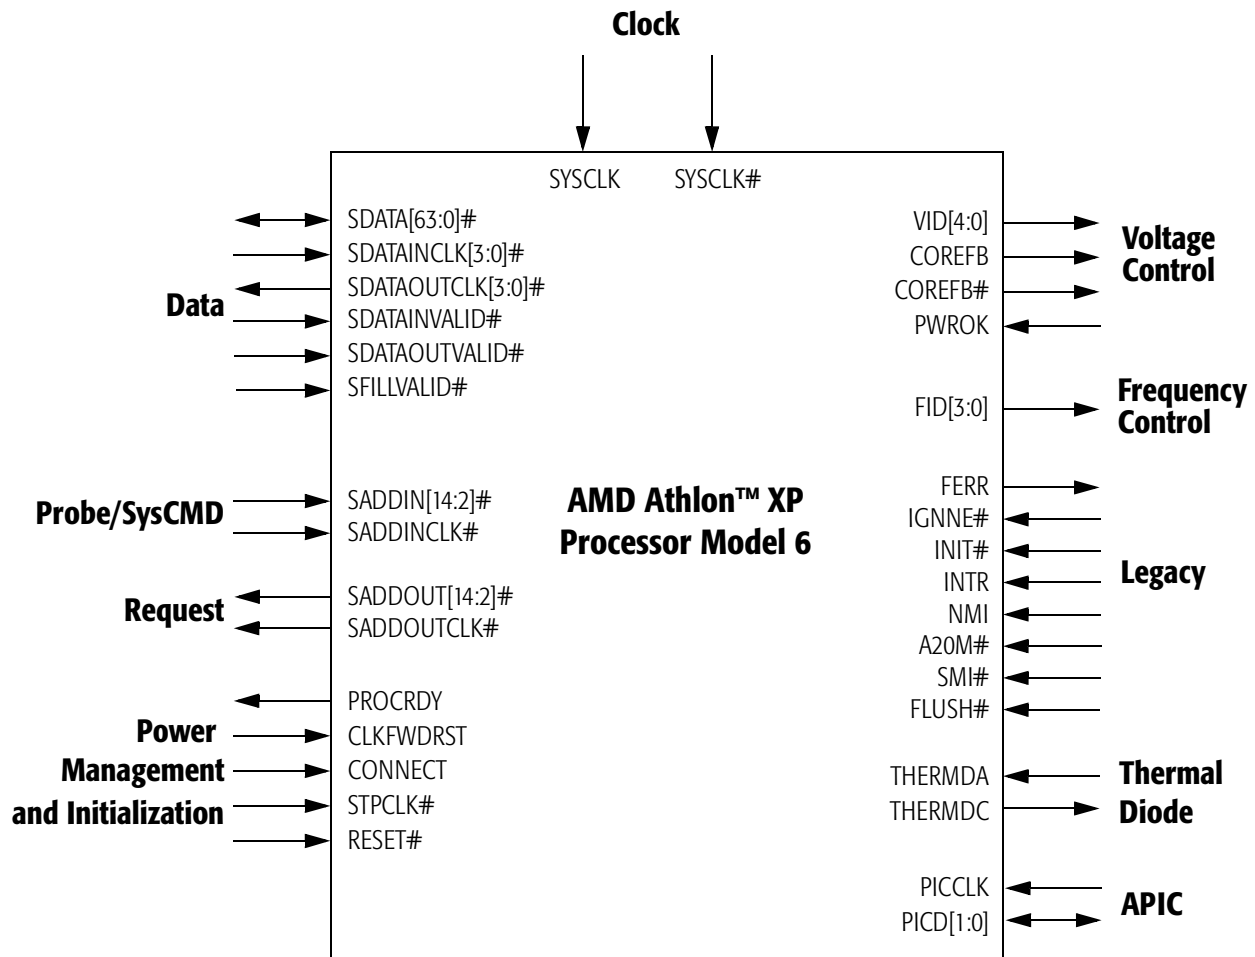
Clock

SYSCLK SYSCLK#

SDATA[63:0]#
SDATAINCLK[3:0]#
SDATAOUTCLK[3:0]#
Data
SDATAINVALID#
SDATAOUTVALID#
SFILLVALID#

VID[4:0]
COREFB
COREFB#
PWROK
Voltage Control

FID[3:0]
Frequency Control

Probe/SysCMD
SADDIN[14:2]#
SADDINCLK#

AMD Athlon™ XP Processor Model 6

Request
SADDOUT[14:2]#
SADDOUTCLK#

FERR
IGNNE#
INIT#
INTR
NMI
A20M#
SMI#
FLUSH#
Legacy

PROCRDY
Power Management and Initialization
CLKFWDRST
CONNECT
STPCLK#
RESET#

THERMDA
THERMDC
Thermal Diode

PICCLK
PICD[1:0]
APIC